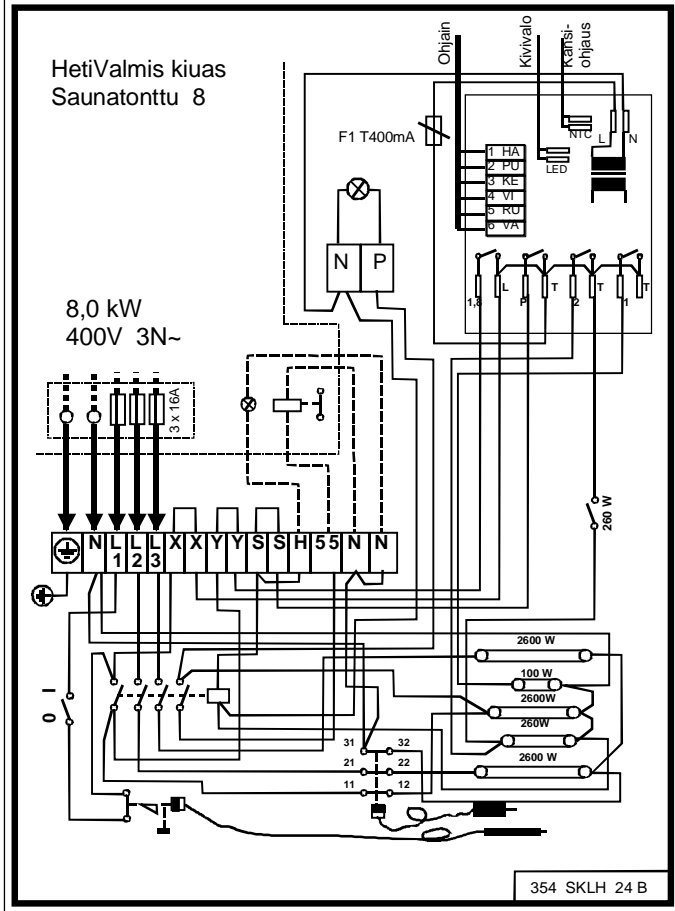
HetiValmis kiuas
Saunatonttu 8

Ohjain
Kivivalo
Kansi-ohjaus

F1 T400mA

NTC
L
N
LED

1 HA
2 PU
3 KE
4 VI
5 RU
6 VA

N
P

1,8
L
P
T
2
T
1
T

8,0 kW
400V 3N~

3 x 16A

260 W

N
L 1
L 2
L 3
X
X
Y
Y
S
S
H
5
5
N
N

I
0

2600 W
100 W
2600W
260W
2600 W

31
32
21
22
11
12

354 SKLH 24 B